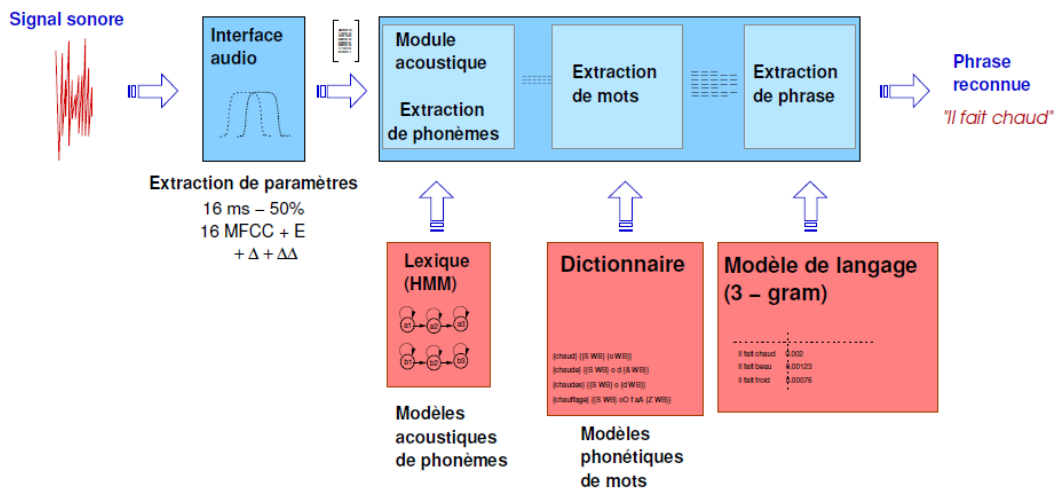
Signal sonore

Interface audio

Module acoustique

Extraction de phonèmes

Extraction de mots

Extraction de phrase

Phrase reconnue

"Il fait chaud"

Extraction de paramètres
16 ms – 50%
16 MFCC + E
+ $\Delta$ + $\Delta\Delta$

Lexique (HMM)

a1 a2 a3
b1 b2 b3

Dictionnaire

{chaud} {(S WB) (o WB)}
{chaude} {(S WB) o d (& WB)}
{chaudes} {(S WB) o (d WB)}
{chauffage} {(S WB) oO f aA (Z WB)}

Modèle de langage (3 – gram)

| Il fait chaud | 0.002 |
|---|---|
| Il fait beau | 0.00123 |
| Il fait froid | 0.00076 |

Modèles acoustiques de phonèmes

Modèles phonétiques de mots